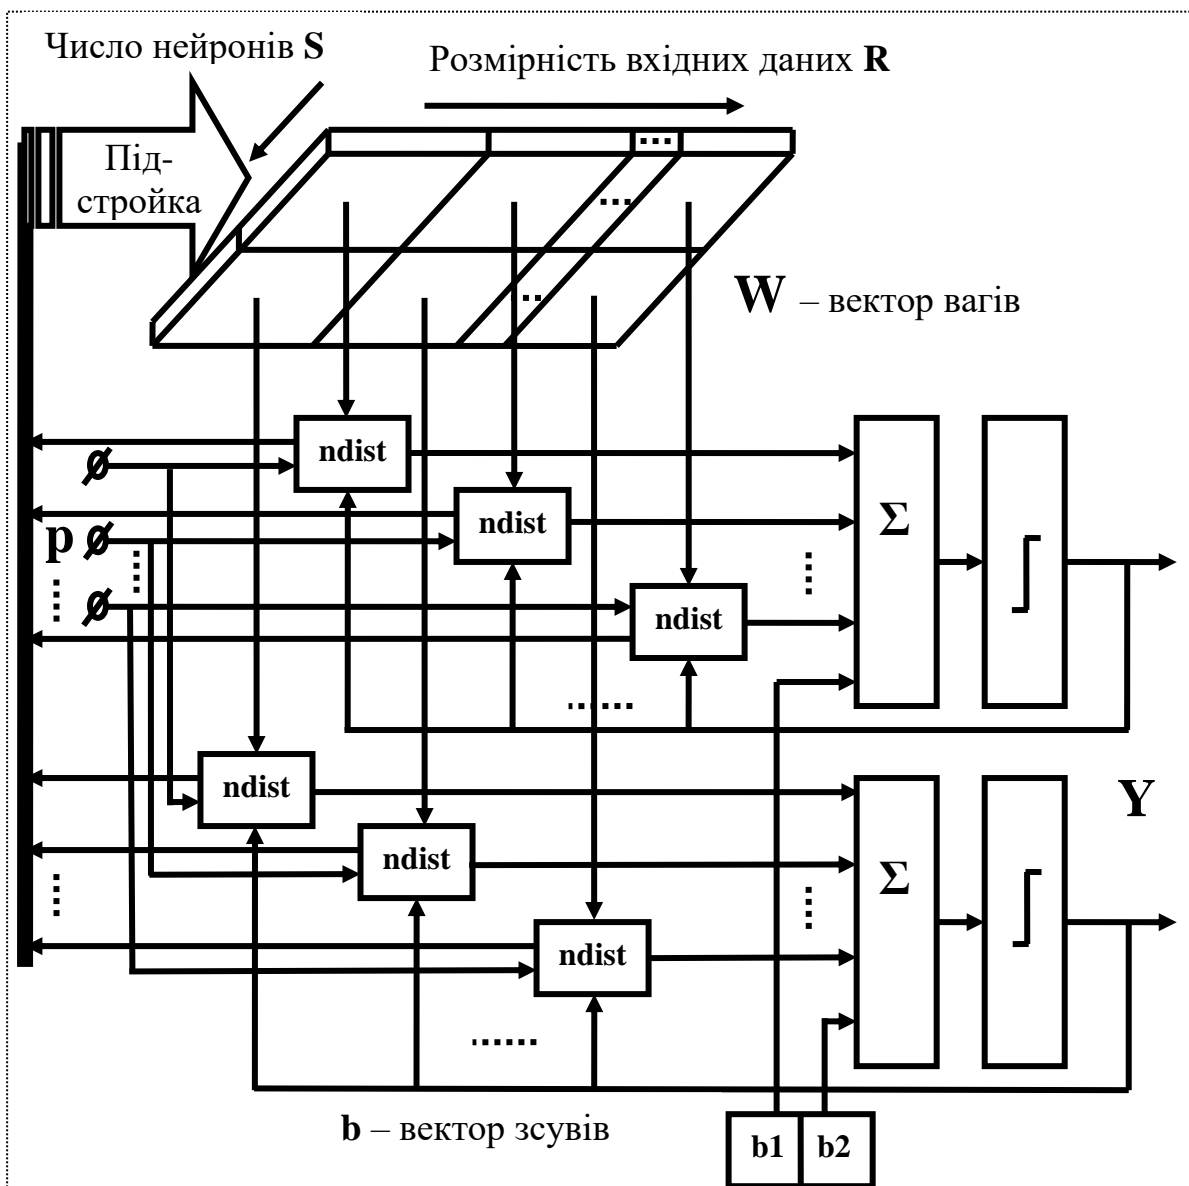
Число нейронів **S**

Розмірність вхідних даних **R**

Під-стройка

...

...

..

**W** – вектор вагів

ndist

ndist

ndist

**p**

⋮

⋮

⋮

$\Sigma$

$\int$

......

ndist

ndist

ndist

**Y**

⋮

⋮

$\Sigma$

$\int$

......

**b** – вектор зсувів

b1

b2